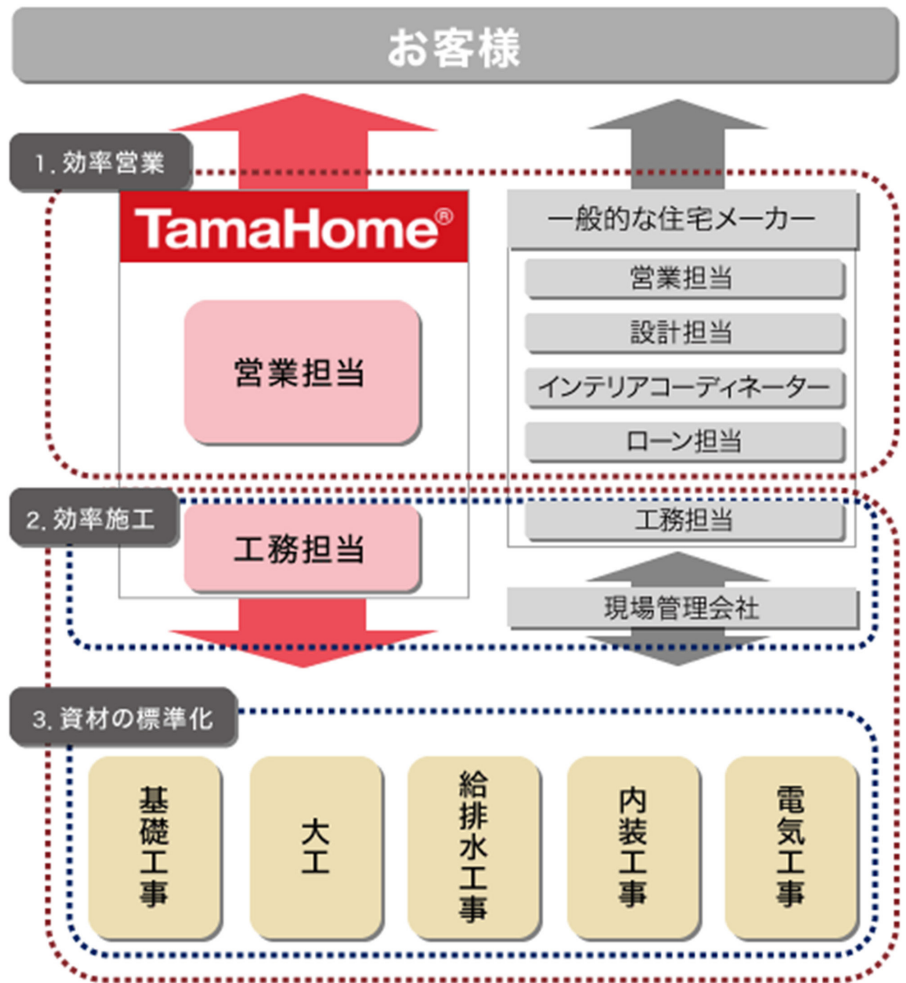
お客様

1. 効率営業

TamaHome®

営業担当

一般的な住宅メーカー

営業担当

設計担当

インテリアコーディネーター

ローン担当

2. 効率施工

工務担当

工務担当

現場管理会社

3. 資材の標準化

基礎工事

大工

給排水工事

内装工事

電気工事